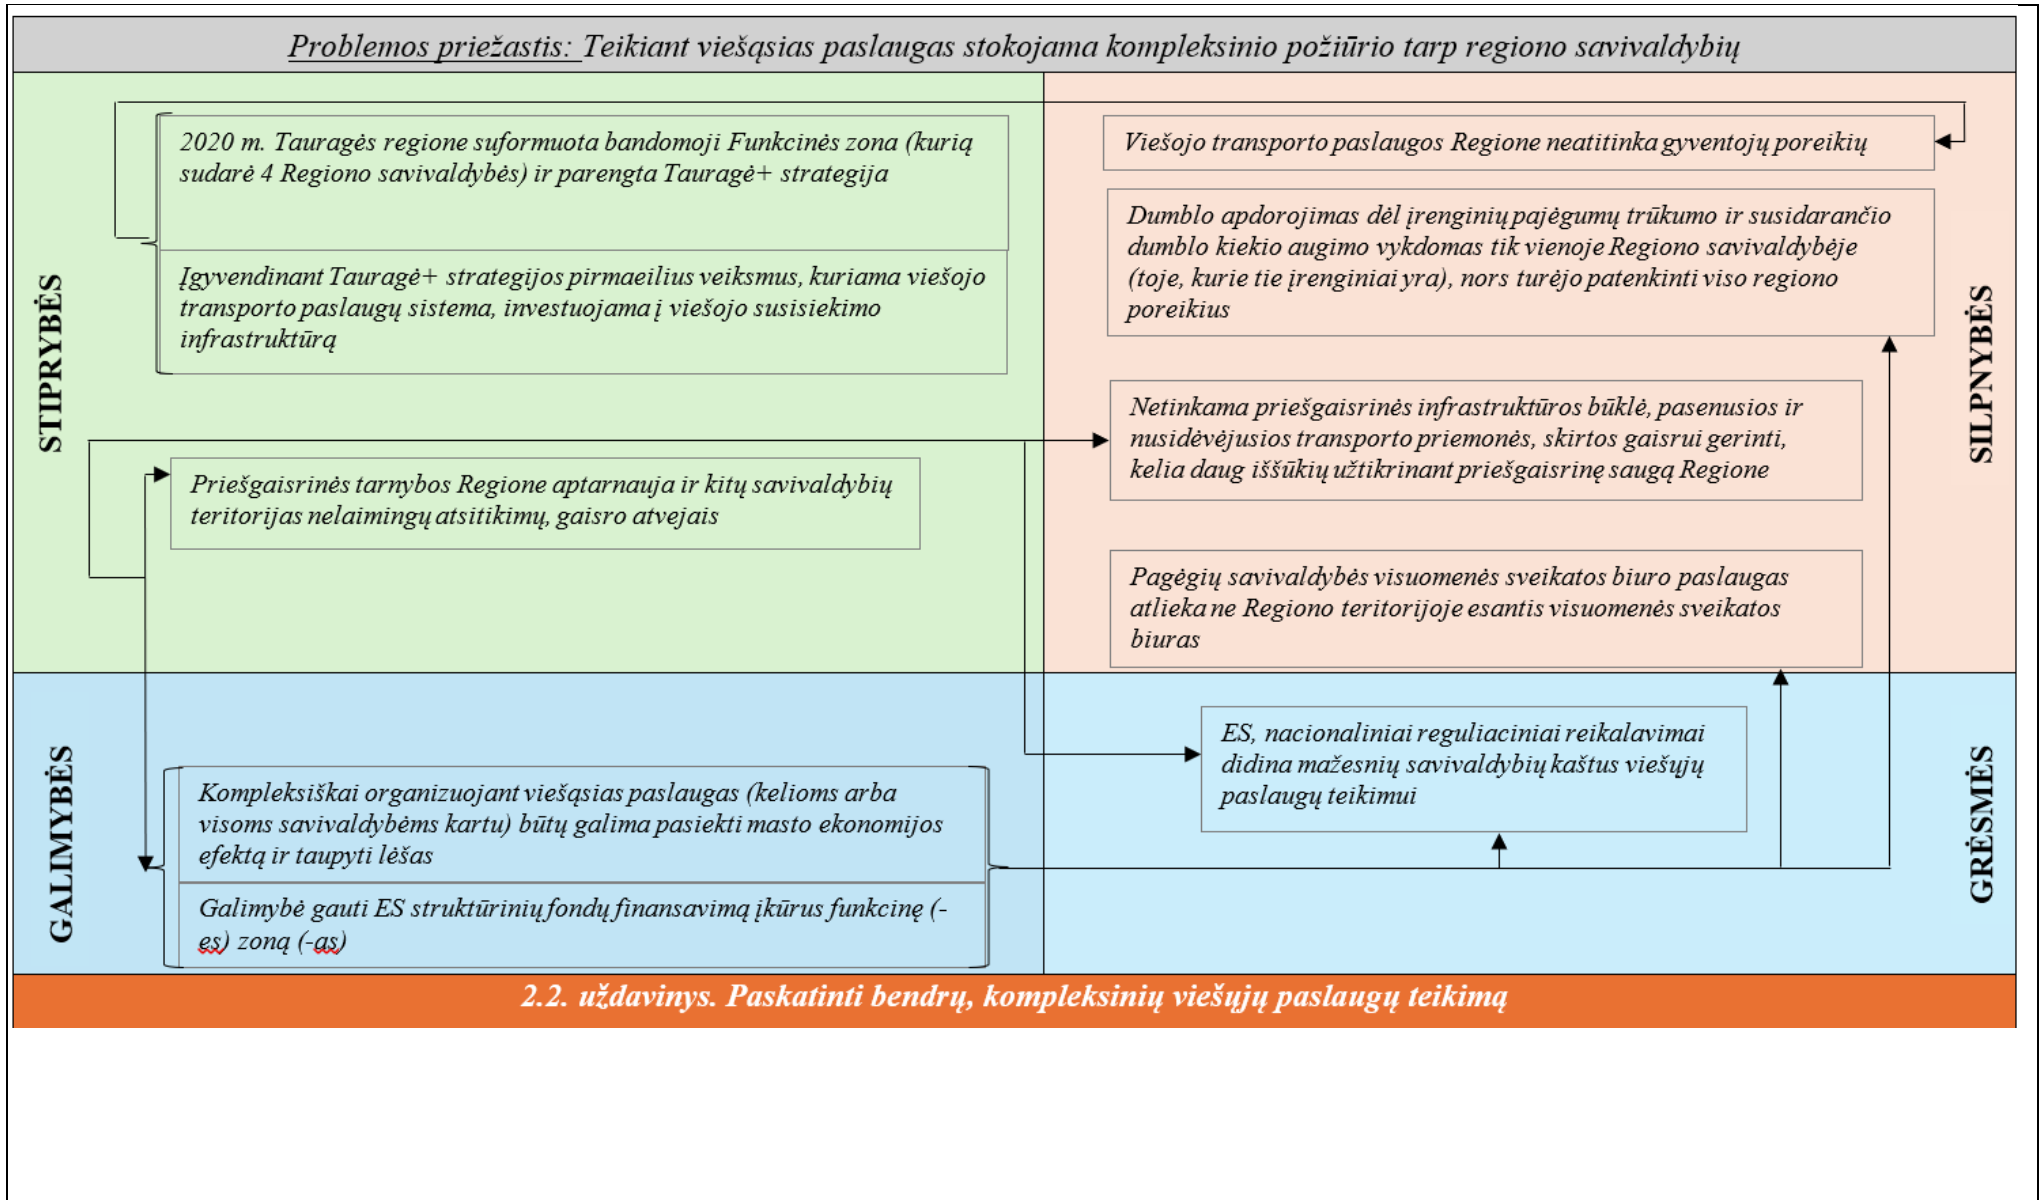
Problemos priežastis: Teikiant viešąsias paslaugas stokojama kompleksinio požiūrio tarp regiono savivaldybių

STIPRYBĖS

2020 m. Tauragės regione suformuota bandomoji Funkcinės zona (kurią sudarė 4 Regiono savivaldybės) ir parengta Tauragė+ strategija

Įgyvendinant Tauragė+ strategijos pirmaeilius veiksmus, kuriama viešojo transporto paslaugų sistema, investuojama į viešojo susisiekimo infrastruktūrą

Priešgaisrinės tarnybos Regione aptarnauja ir kitų savivaldybių teritorijas nelaimingų atsitikimų, gaisro atvejais

SILPNYBĖS

Viešojo transporto paslaugos Regione neatitinka gyventojų poreikių

Dumblo apdorojimas dėl įrenginių pajėgumų trūkumo ir susidarančio dumblo kiekio augimo vykdomas tik vienoje Regiono savivaldybėje (toje, kurie tie įrenginiai yra), nors turėjo patenkinti viso regiono poreikius

Netinkama priešgaisrinės infrastruktūros būklė, pasenusios ir nusidėvėjusios transporto priemonės, skirtos gaisrui gerinti, kelia daug iššūkių užtikrinant priešgaisrinę saugą Regione

Pagėgių savivaldybės visuomenės sveikatos biuro paslaugas atlieka ne Regiono teritorijoje esantis visuomenės sveikatos biuras

GALIMYBĖS

Kompleksiškai organizuojant viešąsias paslaugas (kelioms arba visoms savivaldybėms kartu) būtų galima pasiekti masto ekonomijos efektą ir taupyti lėšas

Galimybė gauti ES struktūrinių fondų finansavimą įkūrus funkcinę (-es) zoną (-as)

GRĖSMĖS

ES, nacionaliniai reguliaciniai reikalavimai didina mažesnių savivaldybių kaštus viešųjų paslaugų teikimui

2.2. uždavinys. Paskatinti bendrų, kompleksinių viešųjų paslaugų teikimą